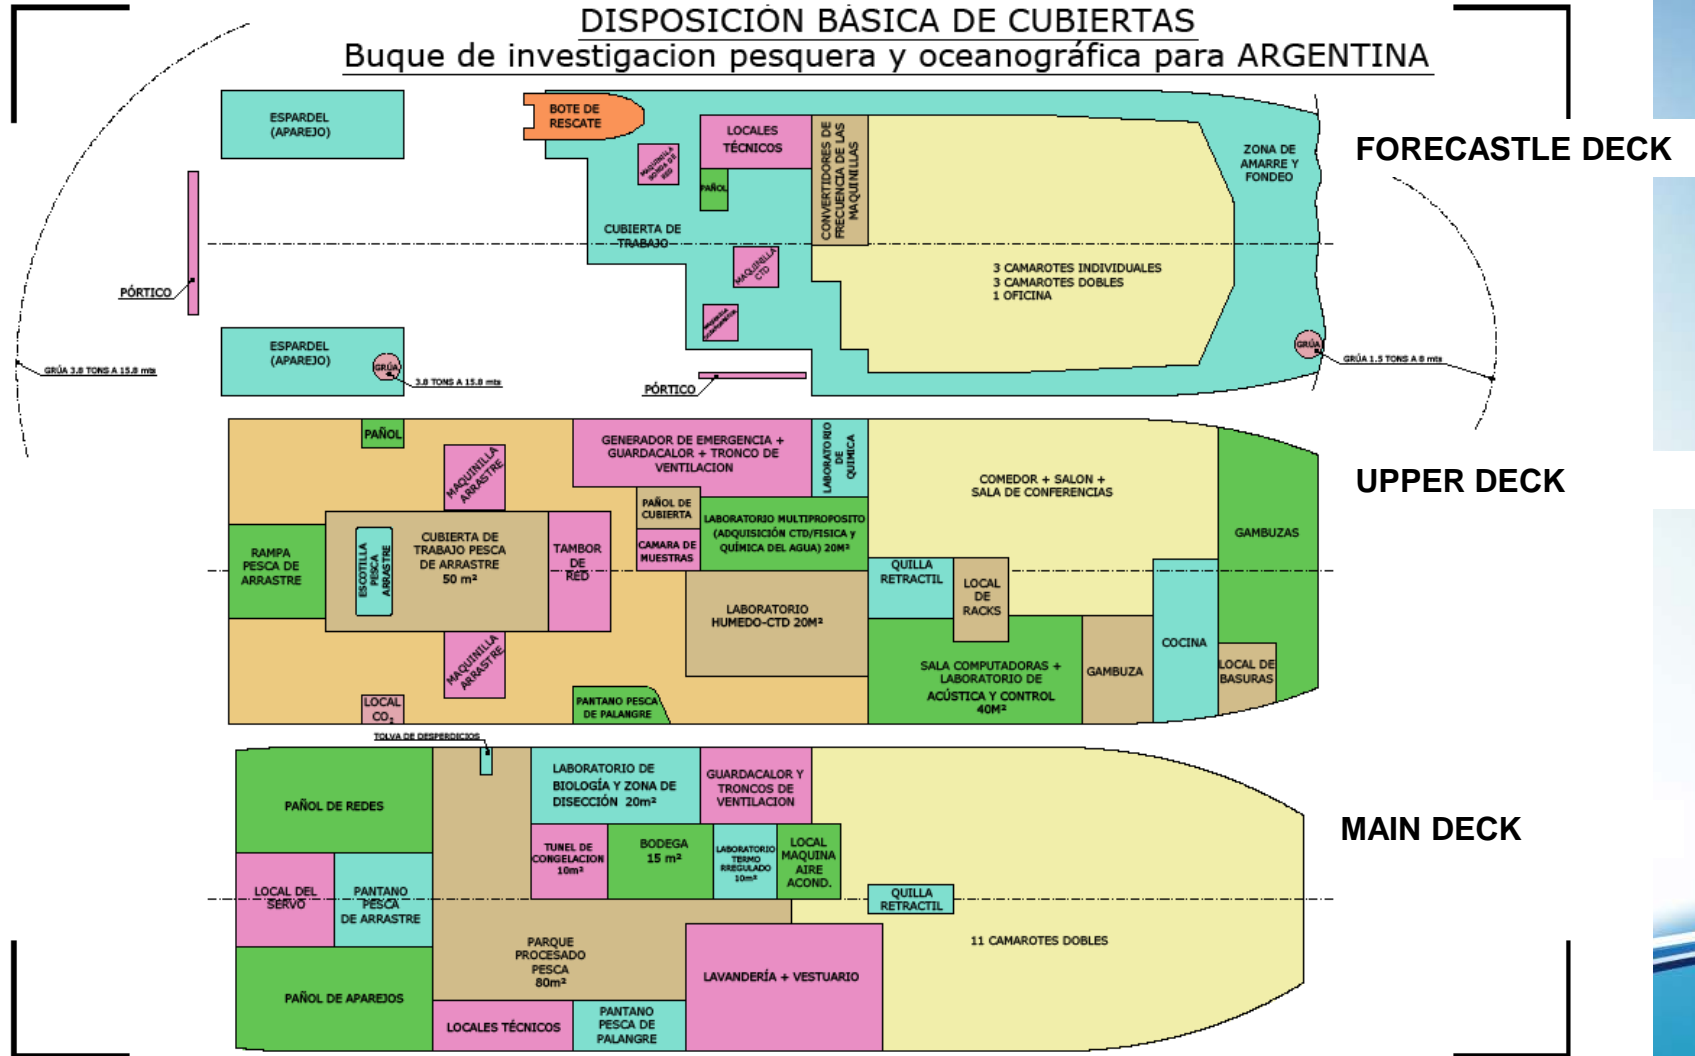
DISPOSICIÓN BÁSICA DE CUBIERTAS
Buque de investigacion pesquera y oceanográfica para ARGENTINA

FORECASTLE DECK

ESPARDEL (APAREJO)
BOTE DE RESCATE
LOCALES TÉCNICOS
CONVERTIDORES DE FRECUENCIA DE LAS MAQUINILLAS
ZONA DE AMARRE Y FONDEO
MAQUINILLA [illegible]
PAÑOL
CUBIERTA DE TRABAJO
MAQUINILLA CTD
3 CAMAROTES INDIVIDUALES
3 CAMAROTES DOBLES
1 OFICINA
PÓRTICO
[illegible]
ESPARDEL (APAREJO)
GRÚA
GRÚA 3.8 TONS A 15.8 mts
3.8 TONS A 15.8 mts
PÓRTICO
GRÚA
GRÚA 1.5 TONS A 8 mts

UPPER DECK

PAÑOL
MAQUINILLA ARRASTRE
GENERADOR DE EMERGENCIA + GUARDACALOR + TRONCO DE VENTILACION
LABORATORIO DE QUIMICA
COMEDOR + SALON + SALA DE CONFERENCIAS
GAMBUZAS
PAÑOL DE CUBIERTA
LABORATORIO MULTIPROPOSITO (ADQUISICIÓN CTD/FISICA y QUÍMICA DEL AGUA) 20M²
RAMPA PESCA DE ARRASTRE
ESCOTILLA PESCA ARRASTRE
CUBIERTA DE TRABAJO PESCA DE ARRASTRE 50 m²
TAMBOR DE RED
CAMARA DE MUESTRAS
QUILLA RETRACTIL
LOCAL DE RACKS
LABORATORIO HUMEDO-CTD 20M²
COCINA
MAQUINILLA ARRASTRE
SALA COMPUTADORAS + LABORATORIO DE ACÚSTICA Y CONTROL 40M²
GAMBUZA
LOCAL DE BASURAS
LOCAL $CO_2$
PANTANO PESCA DE PALANGRE

MAIN DECK

TOLVA DE DESPERDICIOS
PAÑOL DE REDES
LABORATORIO DE BIOLOGÍA Y ZONA DE DISECCIÓN 20m²
GUARDACALOR Y TRONCOS DE VENTILACION
TUNEL DE CONGELACION 10m²
BODEGA 15 m²
LABORATORIO TERMO RREGULADO 10m²
LOCAL MAQUINA AIRE ACOND.
LOCAL DEL SERVO
PANTANO PESCA DE ARRASTRE
QUILLA RETRACTIL
PARQUE PROCESADO PESCA 80m²
LAVANDERÍA + VESTUARIO
11 CAMAROTES DOBLES
PAÑOL DE APAREJOS
LOCALES TÉCNICOS
PANTANO PESCA DE PALANGRE